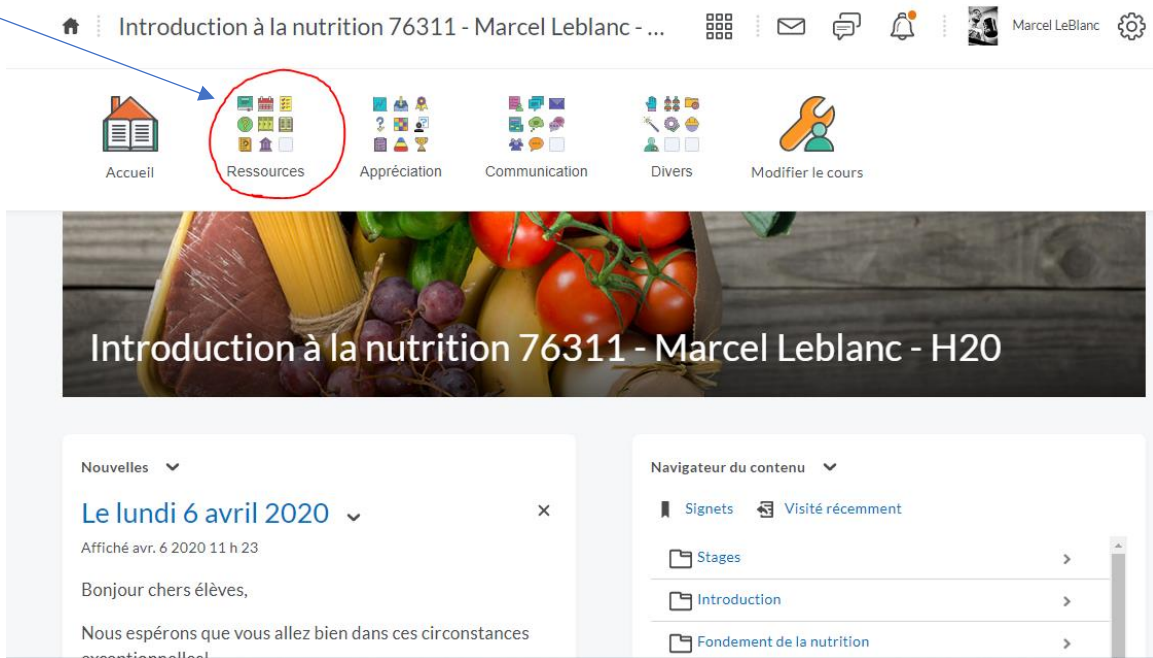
Introduction à la nutrition 76311 - Marcel Leblanc - ...

Marcel LeBlanc

Accueil

Ressources

Appréciation

Communication

Divers

Modifier le cours

Introduction à la nutrition 76311 - Marcel Leblanc - H20

Nouvelles

Le lundi 6 avril 2020

Affiché avr. 6 2020 11 h 23

Bonjour chers élèves,

Nous espérons que vous allez bien dans ces circonstances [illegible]

Navigateur du contenu

Signets

Visité récemment

Stages

Introduction

Fondement de la nutrition